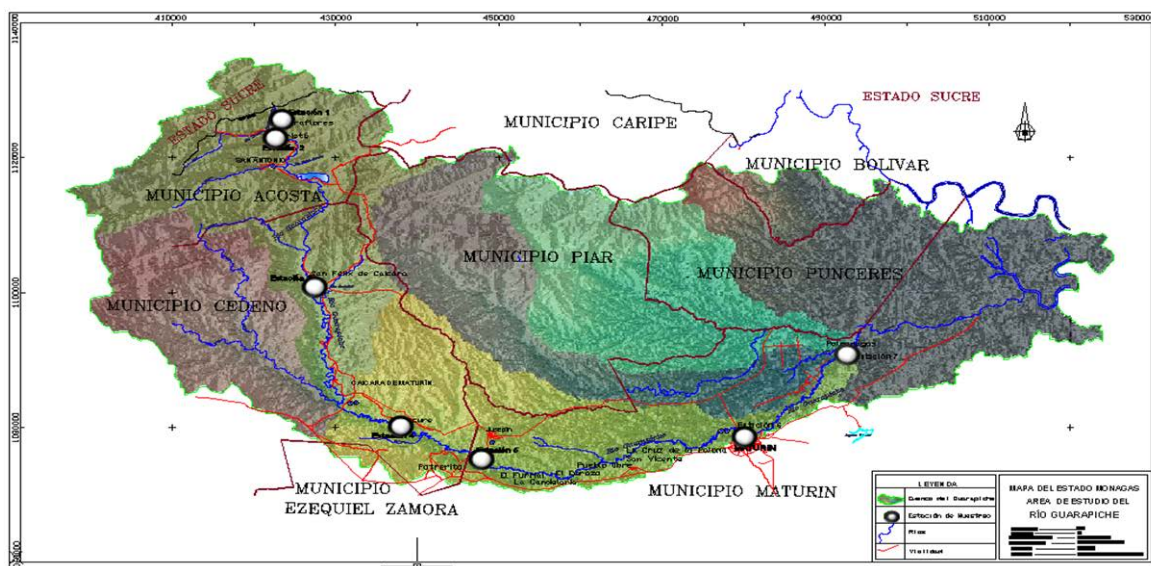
410000 430000 450000 470000 490000 510000 530000

1140000

1120000

1100000

1080000

ESTADO SUCRE

Estación 1

Estación 2

San Antonio

MUNICIPIO CARIPE

ESTADO SUCRE

MUNICIPIO BOLIVAR

MUNICIPIO ACOSTA

MUNICIPIO PIAR

MUNICIPIO PUNCERES

Estación

San Félix de Cantalicio

MUNICIPIO CEDENO

Estación 7

CHACARA DE MATURIN

Estación 5

Estación 6

Potrerito

El Furrial

La Cruz de la Paloma

San Vicente

El Silencio

La Candelaria

MATURIN

MUNICIPIO MATURIN

MUNICIPIO EZEQUIEL ZAMORA

LEYENDA

Cuenca del Guarapiche

Estación de Muestreo

Ríos

Vialidad

MAPA DEL ESTADO MONAGAS
AREA DE ESTUDIO DEL
RÍO GUARAPICHE